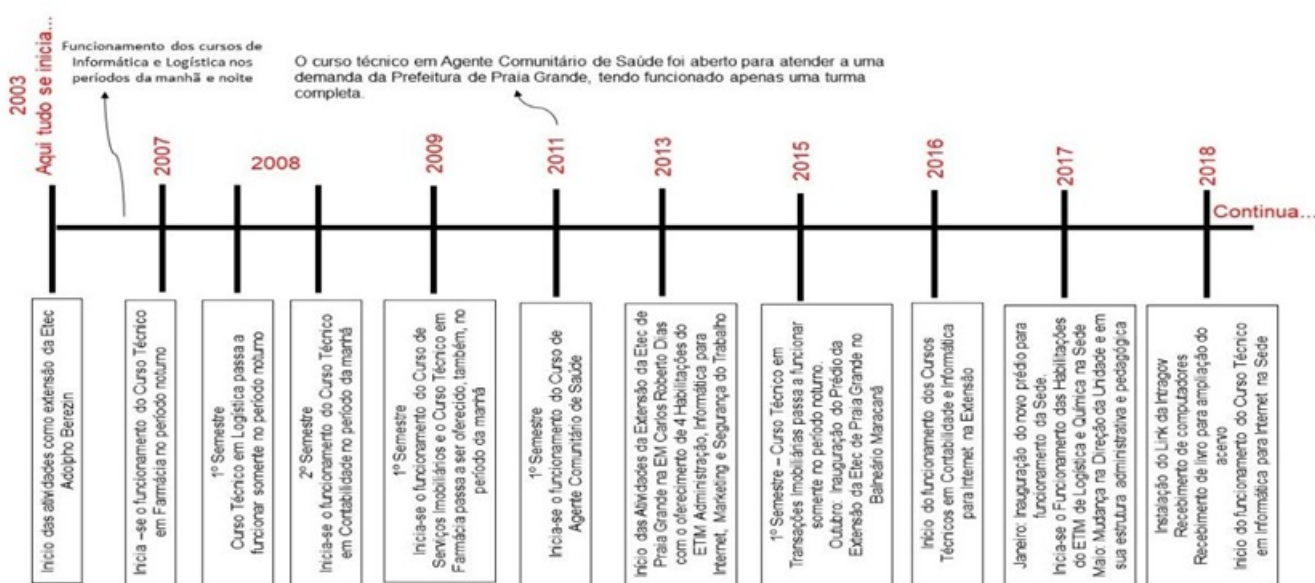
2003
Aqui tudo se inicia...

Funcionamento dos cursos de Informática e Logística nos períodos da manhã e noite

O curso técnico em Agente Comunitário de Saúde foi aberto para atender a uma demanda da Prefeitura de Praia Grande, tendo funcionado apenas uma turma completa.

2007

2008

2009

2011

2013

2015

2016

2017

2018

Continua...

Início das atividades como extensão da Etec Adolpho Berezin

Inicia –se o funcionamento do Curso Técnico em Farmácia no período noturno

1º Semestre
Curso Técnico em Logística passa a funcionar somente no período noturno

2º Semestre
Inicia-se o funcionamento do Curso Técnico em Contabilidade no período da manhã

1º Semestre
Inicia-se o funcionamento do Curso de Serviços Imobiliários e o Curso Técnico em Farmácia passa a ser oferecido, também, no período da manhã

1º Semestre
Inicia-se o funcionamento do Curso de Agente Comunitário de Saúde

Início das Atividades da Extensão da Etec de Praia Grande na EM Carlos Roberto Dias com o oferecimento de 4 Habilitações do ETIM Administração, Informática para Internet, Marketing e Segurança do Trabalho

1º Semestre – Curso Técnico em Transações Imobiliárias passa a funcionar somente no período noturno.
Outubro: Inauguração do Prédio da Extensão da Etec de Praia Grande no Balneário Maracanã

Início do funcionamento dos Cursos Técnicos em Contabilidade e Informática para Internet na Extensão

Janeiro: Inauguração do novo prédio para funcionamento da Sede.
Inicia-se o Funcionamento das Habilitações do ETIM de Logística e Química na Sede
Maio: Mudança na Direção da Unidade e em sua estrutura administrativa e pedagógica

Instalação do Link da Intragov
Recebimento de computadores
Recebimento de livro para ampliação do acervo
Início do funcionamento do Curso Técnico em Informática para Internet na Sede